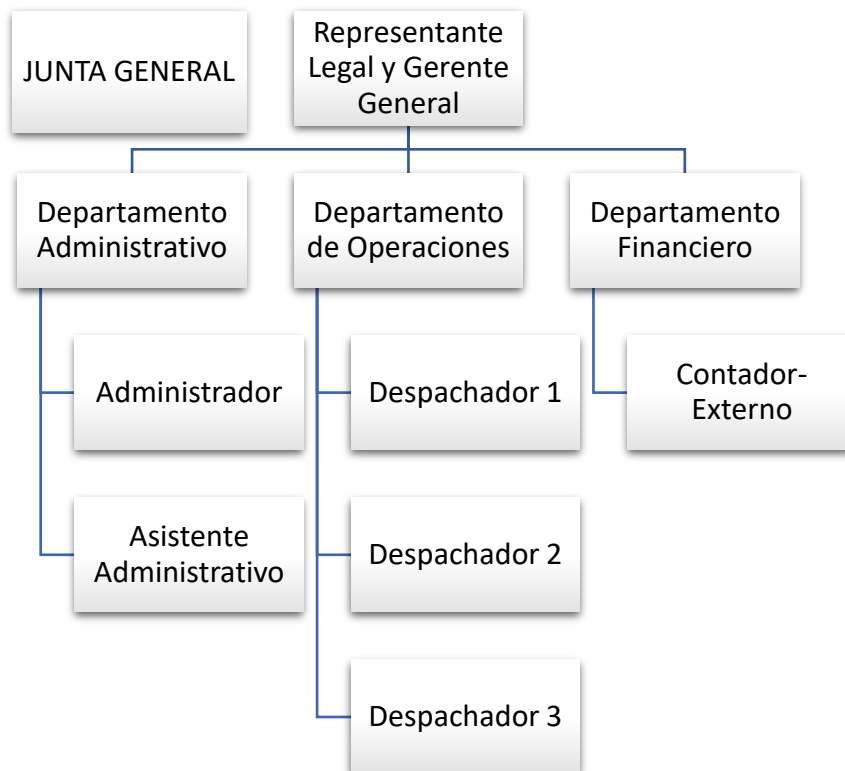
JUNTA GENERAL

Representante Legal y Gerente General

Departamento Administrativo

Departamento de Operaciones

Departamento Financiero

Administrador

Asistente Administrativo

Despachador 1

Despachador 2

Despachador 3

Contador-Externo